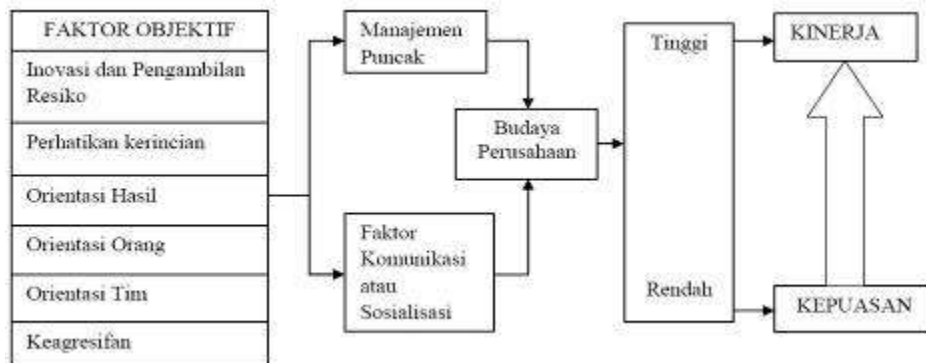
FAKTOR OBJEKTIF

Inovasi dan Pengambilan Resiko

Perhatikan kerincian

Orientasi Hasil

Orientasi Orang

Orientasi Tim

Keagresifan

Manajemen Puncak

Faktor Komunikasi atau Sosialisasi

Budaya Perusahaan

Tinggi

Rendah

KINERJA

KEPUASAN